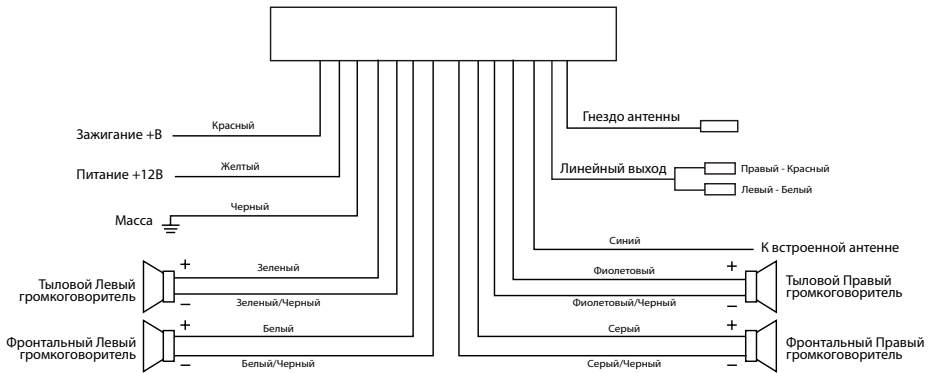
Гнездо антенны

Зажигание +В
Красный

Питание +12В
Желтый

Линейный выход
Правый - Красный
Левый - Белый

Масса
Черный

Синий
К встроенной антенне

Тыловой Левый громкоговоритель
+
Зеленый
Зеленый/Черный
–

Фиолетовый
Фиолетовый/Черный
+
–
Тыловой Правый громкоговоритель

Фронтальный Левый громкоговоритель
+
Белый
Белый/Черный
–

Серый
Серый/Черный
+
–
Фронтальный Правый громкоговоритель